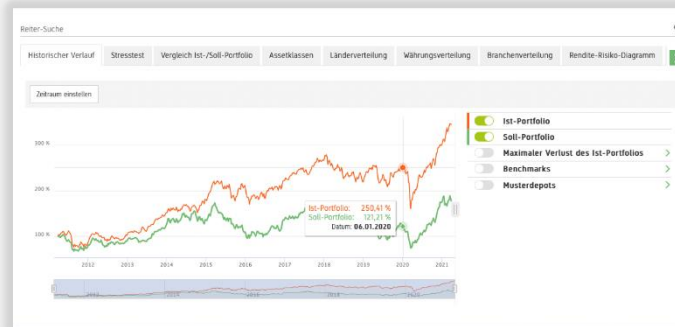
Reiter-Suche

Historischer Verlauf | Stresstest | Vergleich Ist-/Soll-Portfolio | Assetklassen | Länderverteilung | Währungsverteilung | Branchenverteilung | Rendite-Risiko-Diagramm

Zeitraum einstellen

300 %

200 %

100 %

2012 2013 2014 2015 2016 2017 2018 2019 2020 2021

Ist-Portfolio: 250,41 %
Soll-Portfolio: 121,21 %
Datum: 06.01.2020

2012 2014 2016 2018 2020

Ist-Portfolio
Soll-Portfolio
Maximaler Verlust des Ist-Portfolios >
Benchmarks >
Musterdepots >